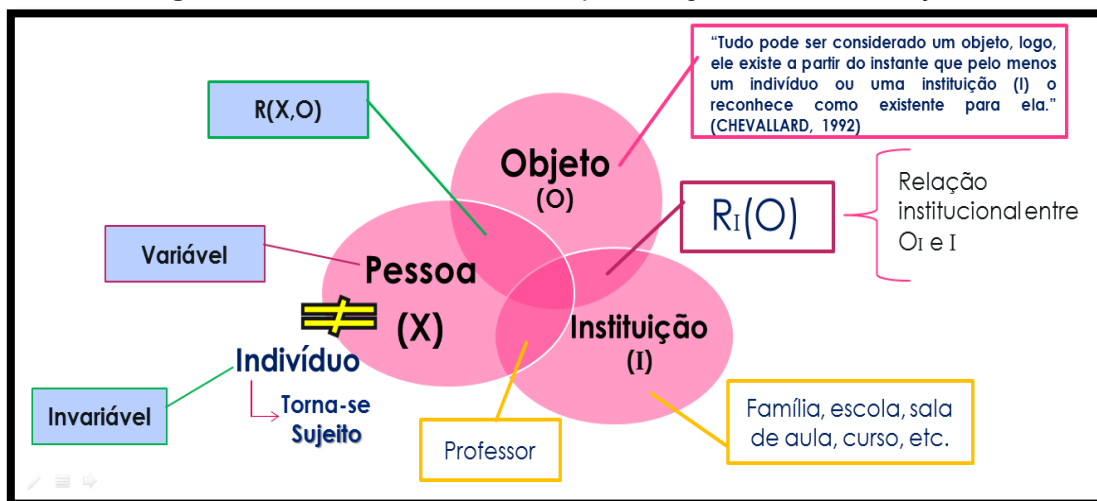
"Tudo pode ser considerado um objeto, logo, ele existe a partir do instante que pelo menos um indivíduo ou uma instituição (I) o reconhece como existente para ela." (CHEVALLARD, 1992)

R(X,O)

Objeto
(O)

$R_I(O)$

Relação institucional entre $O_I$ e I

Variável

Pessoa
(X)

$\neq$

Instituição
(I)

Indivíduo

Torna-se
Sujeito

Invariável

Professor

Família, escola, sala de aula, curso, etc.